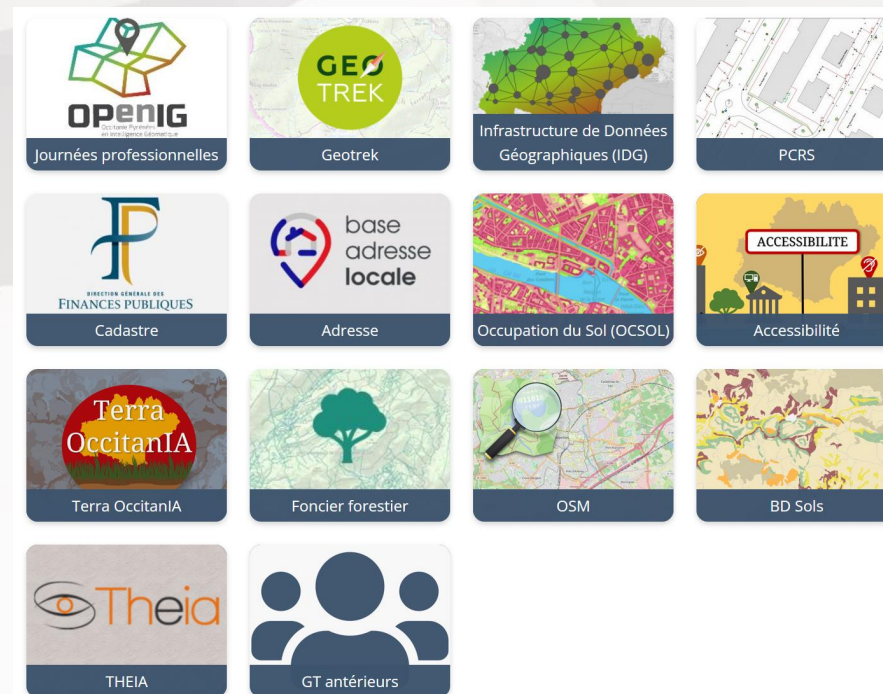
OPenIG
Occitanie Pyrénées-Méditerranée en Information Géographique
Journées professionnelles

GEO TREK
Geotrek

Infrastructure de Données Géographiques (IDG)

PCRS

DIRECTION GÉNÉRALE DES FINANCES PUBLIQUES
Cadastre

base adresse locale
Adresse

Occupation du Sol (OCSOL)

ACCESSIBILITE
Accessibilité

Terra OccitanIA
Terra OccitanIA

Foncier forestier

OSM

BD Sols

Theia
THEIA

GT antérieurs